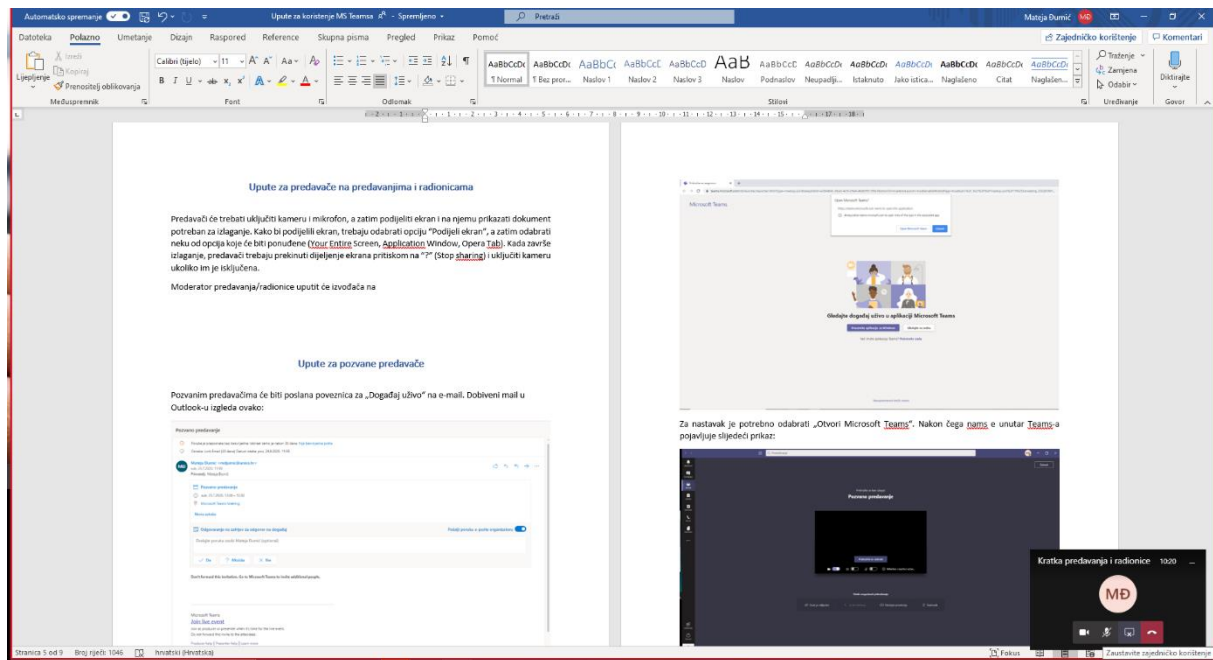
Automatsko spremanje  Upute za korištenje MS Teamsa - Spremljeno  Pretraži  Mateja Đumić MĐ

Datoteka Polazno Umetanje Dizajn Raspored Reference Skupna pisma Pregled Prikaz Pomoć  Zajedničko korištenje  Komentari

Izreži Kopiraj Lijepljenje Prenositelj oblikovanja Međuspremnik  Calibri (tijelo) 11 Font  Odlomak  AaBbCcDc ¶ Normal  AaBbCcDc ¶ Bez pror...  AaBbC Naslov 1  AaBbCcC Naslov 2  AaBbCcD Naslov 3  AaB Naslov  AaBbCcD Podnaslov  AaBbCcDc Neupadlji...  AaBbCcDc Istaknuto  AaBbCcDc Jako istica...  AaBbCcDc Naglašeno  AaBbCcDc Citat  AaBbCcDc Naglašen...  Stilovi  Traženje Zamjena Odabir Uređivanje  Diktiraje Govor

Upute za predavače na predavanjima i radionicama

Predavači će trebati uključiti kameru i mikrofon, a zatim podijeliti ekran i na njemu prikazati dokument potreban za izlaganje. Kako bi podijelili ekran, trebaju odabrati opciju "Podijeli ekran", a zatim odabrati neku od opcija koje će biti ponuđene (Your Entire Screen, Application Window, Opera Tab). Kada završe izlaganje, predavači trebaju prekinuti dijeljenje ekrana pritiskom na "?" (Stop sharing) i uključiti kameru ukoliko im je isključena.

Moderator predavanja/radionice uputit će izvođača na

Upute za pozvane predavače

Pozvanim predavačima će biti poslana poveznica za „Događaj uživo" na e-mail. Dobiveni mail u Outlook-u izgleda ovako:

Pozvano predavanje

Mateja Đumić

Pozvano predavanje

Odgovaranje na zahtjev za odgovor na događaj

Da  Možda  Ne

Microsoft Teams
Join live event

Microsoft Teams

Gledajte događaj uživo u aplikaciji Microsoft Teams

Za nastavak je potrebno odabrati „Otvori Microsoft Teams". Nakon čega nams e unutar Teams-a pojavljuje slijedeći prikaz:

Pozvano predavanje

Kratka predavanja i radionice 10:20

MĐ

Stranica 5 od 9  Broj riječi: 1046  hrvatski (Hrvatska)  Fokus  Zaustavite zajedničko korištenje